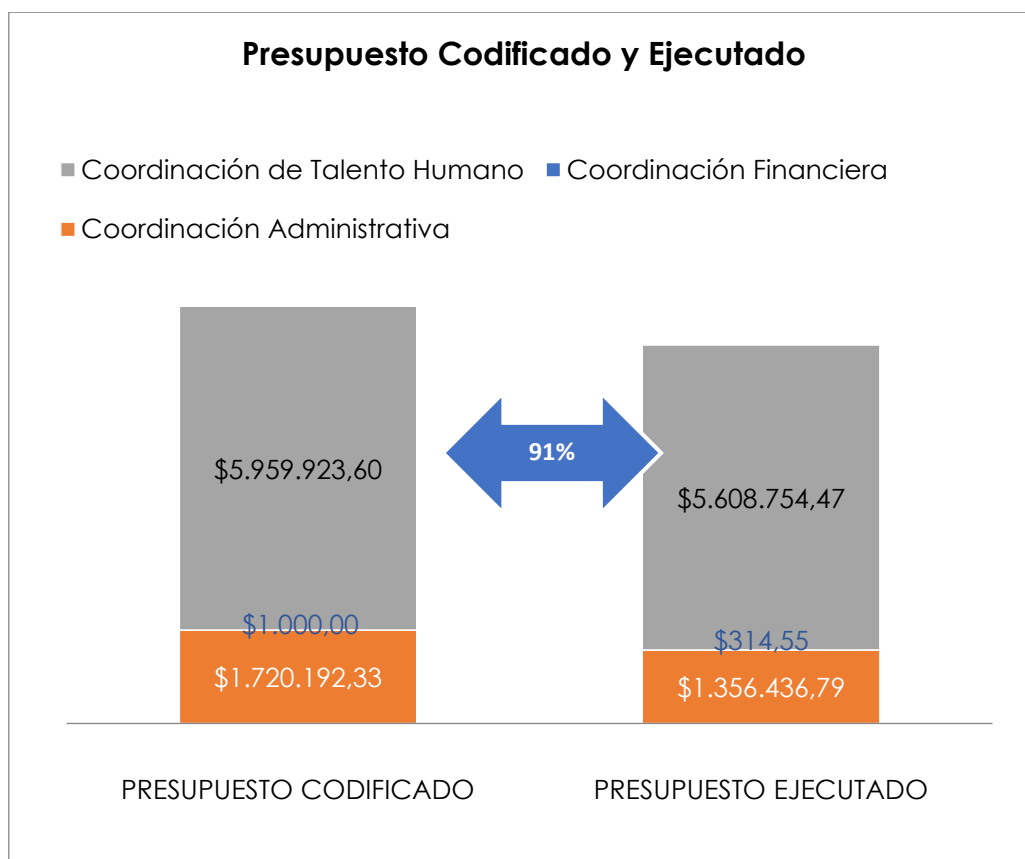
Presupuesto Codificado y Ejecutado

Coordinación de Talento Humano Coordinación Financiera

Coordinación Administrativa

$5.959.923,60

91%

$5.608.754,47

$1.000,00

$314,55

$1.720.192,33

$1.356.436,79

PRESUPUESTO CODIFICADO

PRESUPUESTO EJECUTADO